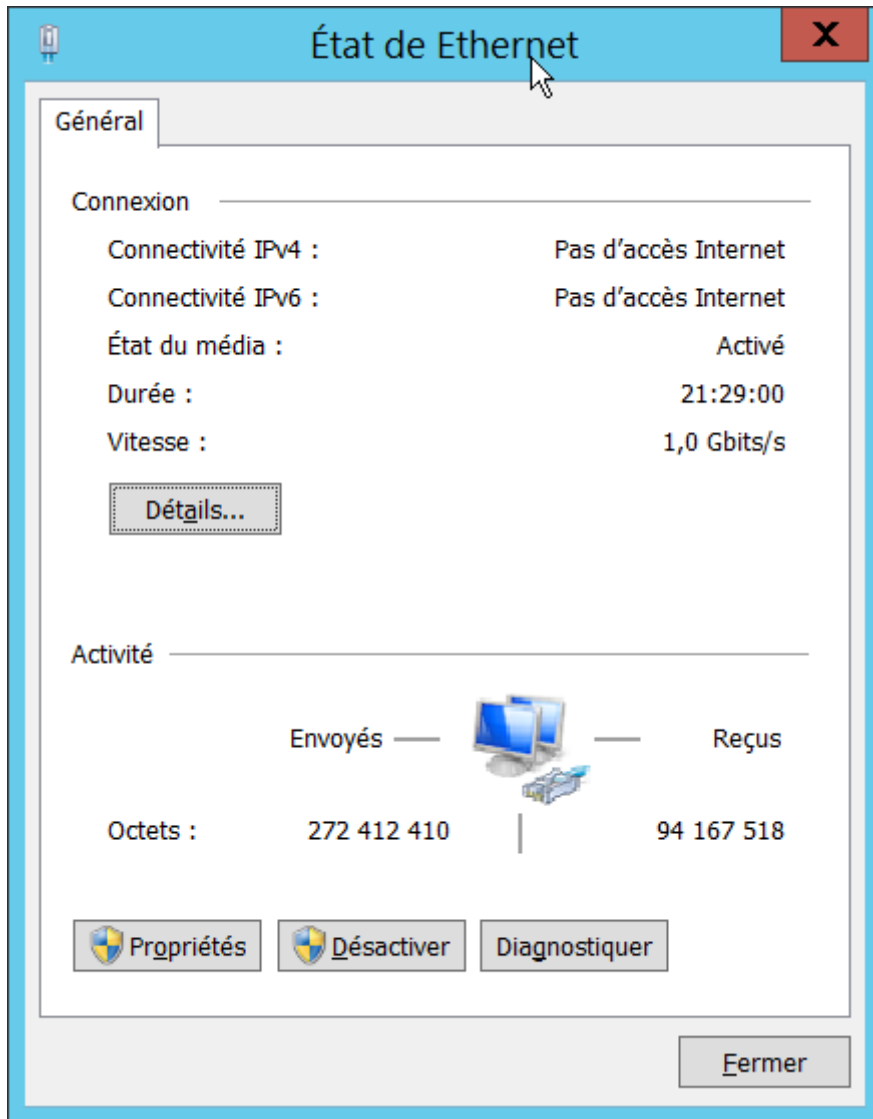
État de Ethernet

X

Général

Connexion

Connectivité IPv4 : Pas d’accès Internet

Connectivité IPv6 : Pas d’accès Internet

État du média : Activé

Durée : 21:29:00

Vitesse : 1,0 Gbits/s

Détails...

Activité

Envoyés — — Reçus

Octets : 272 412 410 | 94 167 518

Propriétés

Désactiver

Diagnostiquer

Fermer